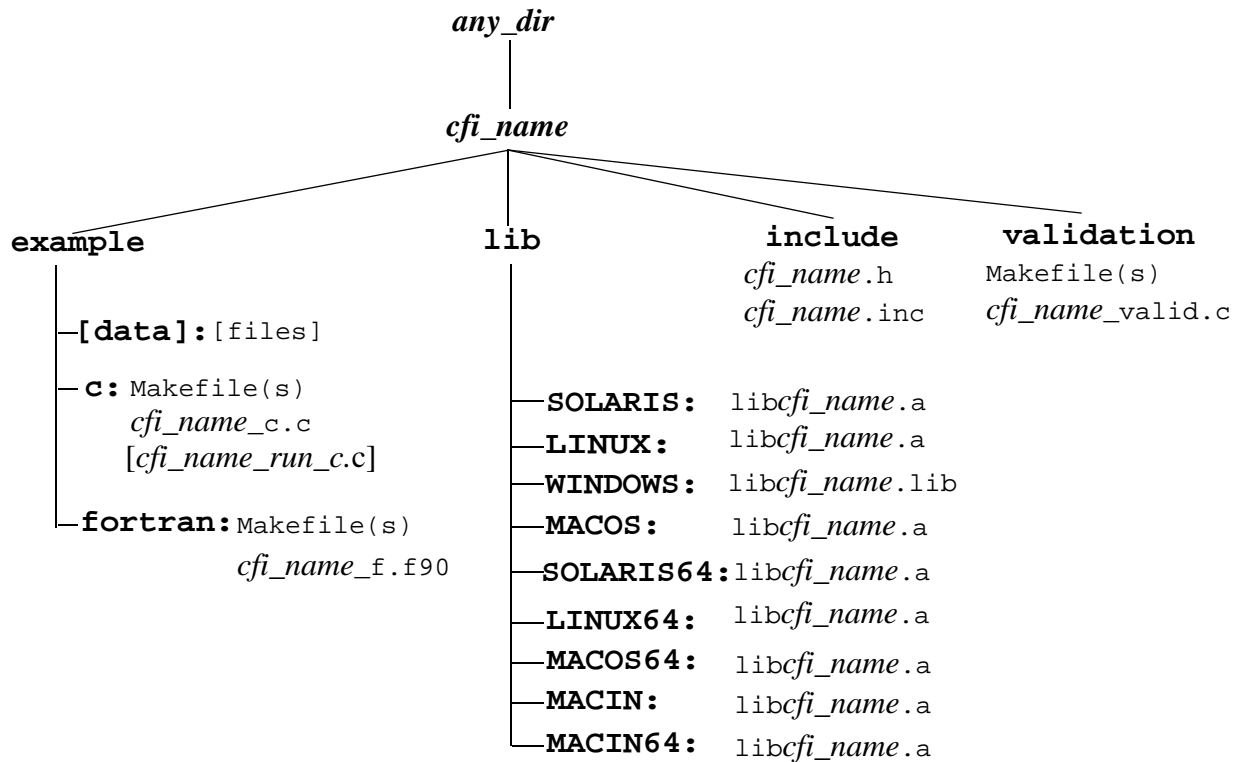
any_dir

cfi_name

example

[data]:[files]

c: Makefile(s)
cfi_name_c.c
[cfi_name_run_c.c]

fortran: Makefile(s)
cfi_name_f.f90

lib

SOLARIS: libcfi_name.a
LINUX: libcfi_name.a
WINDOWS: libcfi_name.lib
MACOS: libcfi_name.a
SOLARIS64: libcfi_name.a
LINUX64: libcfi_name.a
MACOS64: libcfi_name.a
MACIN: libcfi_name.a
MACIN64: libcfi_name.a

include
cfi_name.h
cfi_name.inc

validation
Makefile(s)
cfi_name_valid.c